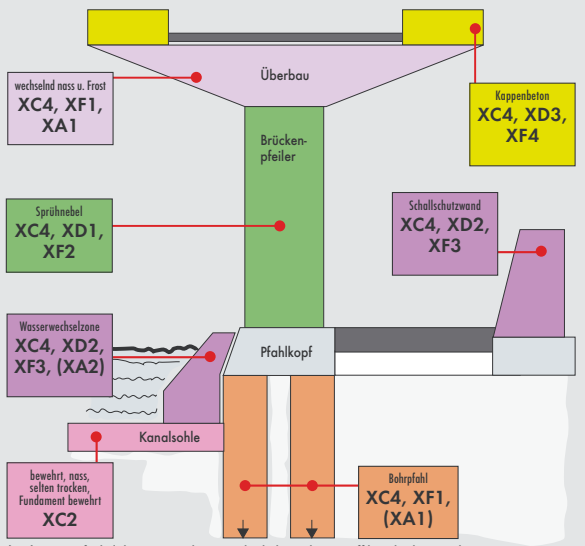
wechselnd nass u. Frost
XC4, XF1, XA1

Überbau

Kappenbeton
XC4, XD3, XF4

Brückenpfeiler

Sprühnebel
XC4, XD1, XF2

Schallschutzwand
XC4, XD2, XF3

Wasserwechselzone
XC4, XD2, XF3, (XA2)

Pfahlkopf

Kanalsohle

bewehrt, nass, selten trocken, Fundament bewehrt
XC2

Bohrpfahl
XC4, XF1, (XA1)